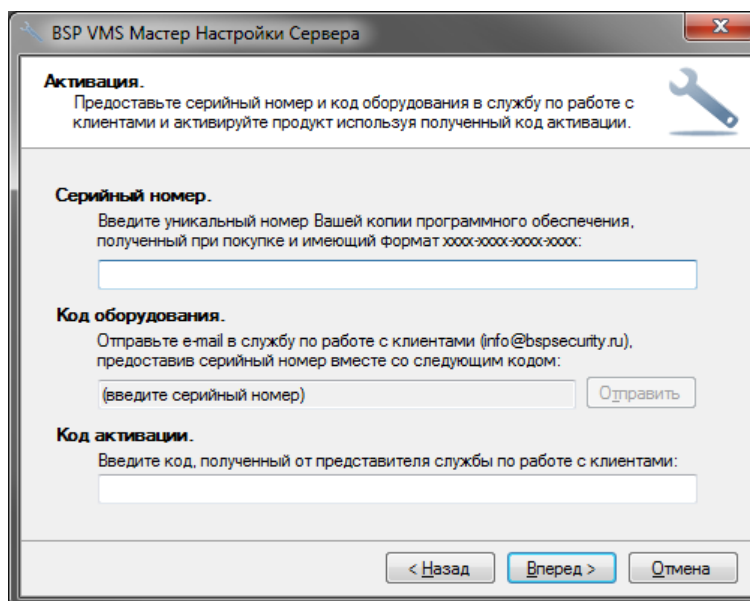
BSP VMS Мастер Настройки Сервера

Активация.
Предоставьте серийный номер и код оборудования в службу по работе с клиентами и активируйте продукт используя полученный код активации.

Серийный номер.
Введите уникальный номер Вашей копии программного обеспечения, полученный при покупке и имеющий формат xxxx-xxxx-xxxx-xxxx:

Код оборудования.
Отправьте e-mail в службу по работе с клиентами (info@bspsecurity.ru), предоставив серийный номер вместе со следующим кодом:

(введите серийный номер)

Отправить

Код активации.
Введите код, полученный от представителя службы по работе с клиентами:

< Назад

Вперед >

Отмена